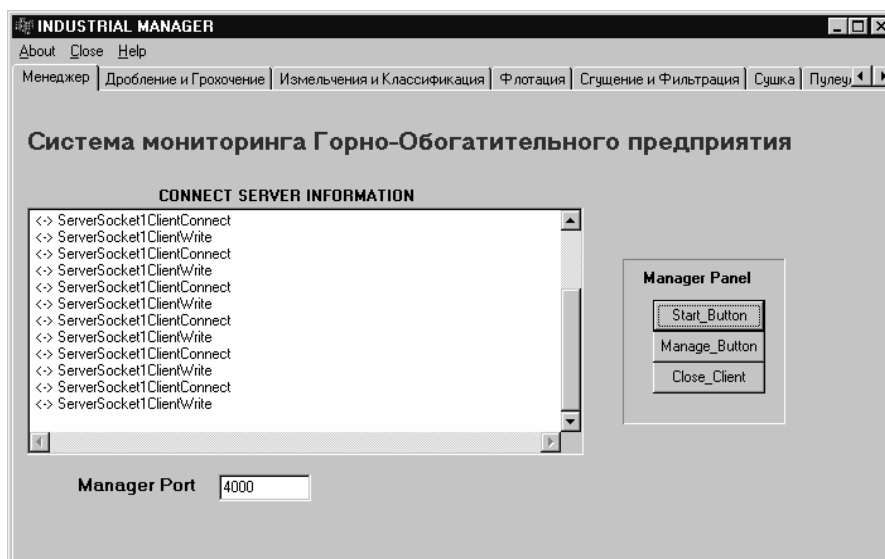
INDUSTRIAL MANAGER

About Close Help

Менеджер | Дробление и Грохочение | Измельчения и Классификация | Флотация | Сгущение и Фильтрация | Сушка | Пулеу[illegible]

Система мониторинга Горно-Обогатительного предприятия

CONNECT SERVER INFORMATION

<-> ServerSocket1ClientConnect
<-> ServerSocket1ClientWrite
<-> ServerSocket1ClientConnect
<-> ServerSocket1ClientWrite
<-> ServerSocket1ClientConnect
<-> ServerSocket1ClientWrite
<-> ServerSocket1ClientConnect
<-> ServerSocket1ClientWrite
<-> ServerSocket1ClientConnect
<-> ServerSocket1ClientWrite
<-> ServerSocket1ClientConnect
<-> ServerSocket1ClientWrite

Manager Panel

Start_Button

Manage_Button

Close_Client

Manager Port 4000